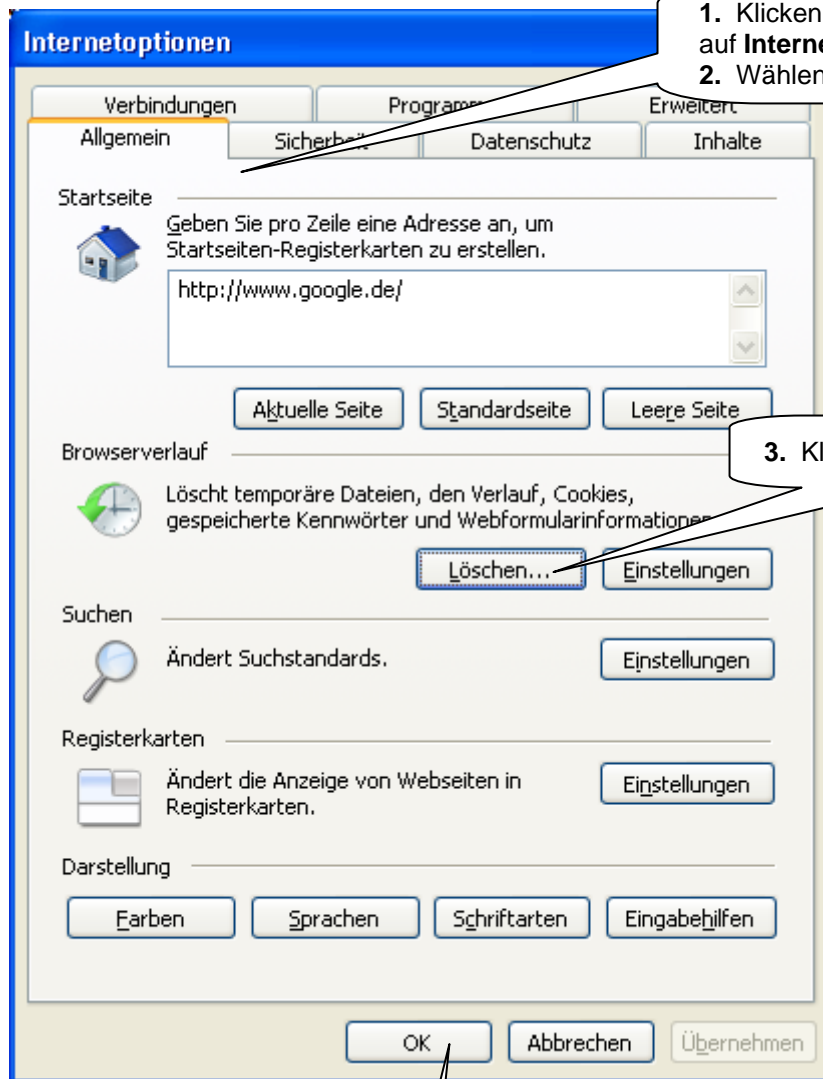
Internetoptionen

1. Klicken
auf Interne
2. Wählen

Verbindungen | Programm | Erweitert
Allgemein | Sicherheit | Datenschutz | Inhalte

Startseite

Geben Sie pro Zeile eine Adresse an, um Startseiten-Registerkarten zu erstellen.

http://www.google.de/

Aktuelle Seite | Standardseite | Leere Seite

Browserverlauf

3. Kl

Löscht temporäre Dateien, den Verlauf, Cookies, gespeicherte Kennwörter und Webformularinformationen

Löschen... | Einstellungen

Suchen

Ändert Suchstandards.

Einstellungen

Registerkarten

Ändert die Anzeige von Webseiten in Registerkarten.

Einstellungen

Darstellung

Farben | Sprachen | Schriftarten | Eingabehilfen

OK | Abbrechen | Übernehmen